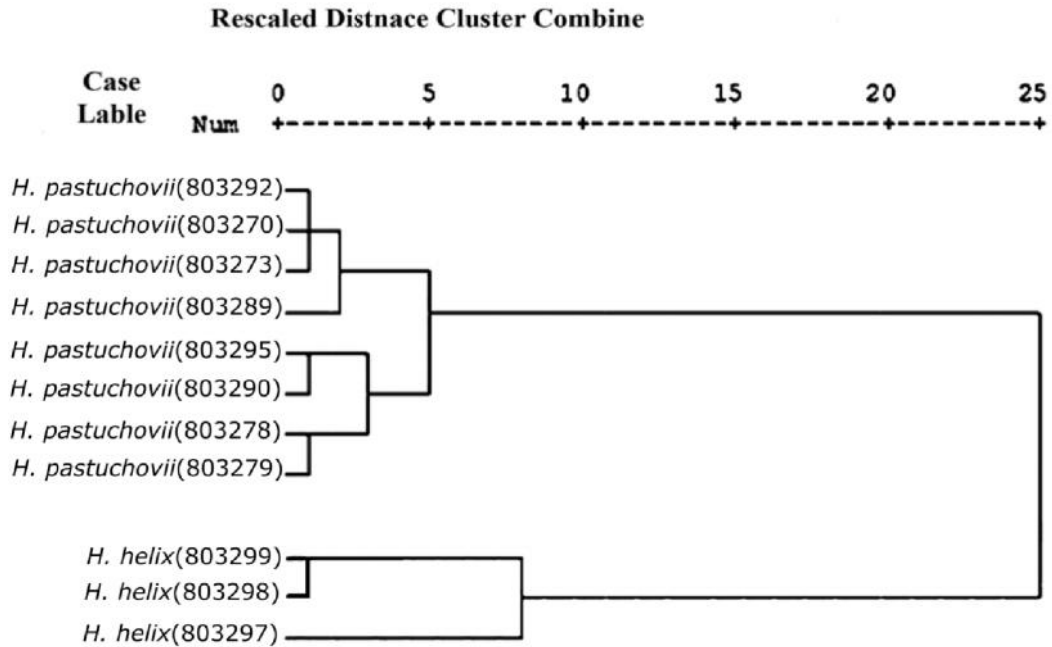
Rescaled Distnace Cluster Combine

Case Lable Num

0 5 10 15 20 25

+---------+---------+---------+---------+---------+

H. pastuchovii(803292)
H. pastuchovii(803270)
H. pastuchovii(803273)
H. pastuchovii(803289)
H. pastuchovii(803295)
H. pastuchovii(803290)
H. pastuchovii(803278)
H. pastuchovii(803279)

H. helix(803299)
H. helix(803298)
H. helix(803297)